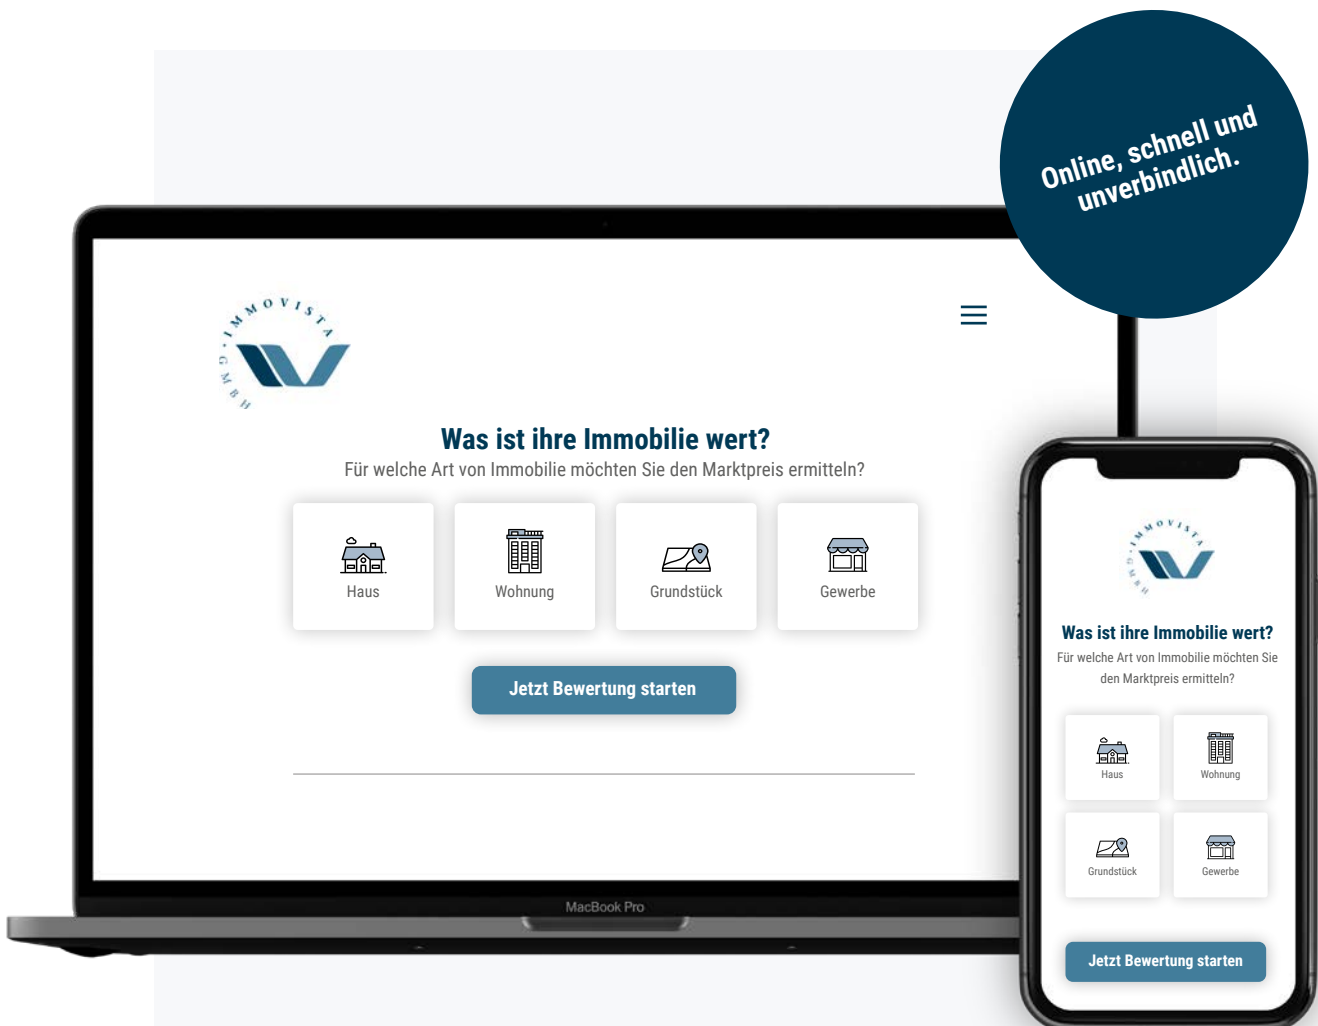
Online, schnell und unverbindlich.

IMMOVISTA GMBH

Was ist ihre Immobilie wert?

Für welche Art von Immobilie möchten Sie den Marktpreis ermitteln?

Haus

Wohnung

Grundstück

Gewerbe

Jetzt Bewertung starten

MacBook Pro

IMMOVISTA GMBH

Was ist ihre Immobilie wert?

Für welche Art von Immobilie möchten Sie den Marktpreis ermitteln?

Haus

Wohnung

Grundstück

Gewerbe

Jetzt Bewertung starten